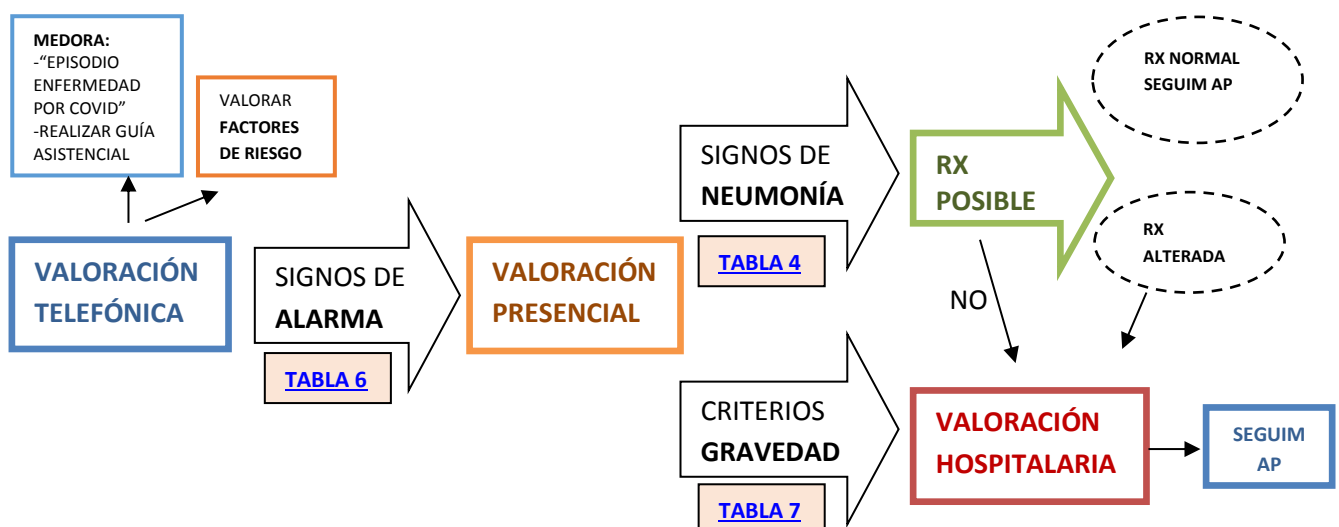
MEDORA:
-"EPISODIO ENFERMEDAD POR COVID"
-REALIZAR GUÍA ASISTENCIAL

VALORAR
FACTORES DE RIESGO

VALORACIÓN TELEFÓNICA

SIGNOS DE
ALARMA

TABLA 6

VALORACIÓN PRESENCIAL

SIGNOS DE
NEUMONÍA

TABLA 4

CRITERIOS
GRAVEDAD

TABLA 7

RX
POSIBLE

RX NORMAL
SEGUIM AP

RX
ALTERADA

NO

VALORACIÓN HOSPITALARIA

SEGUIM
AP